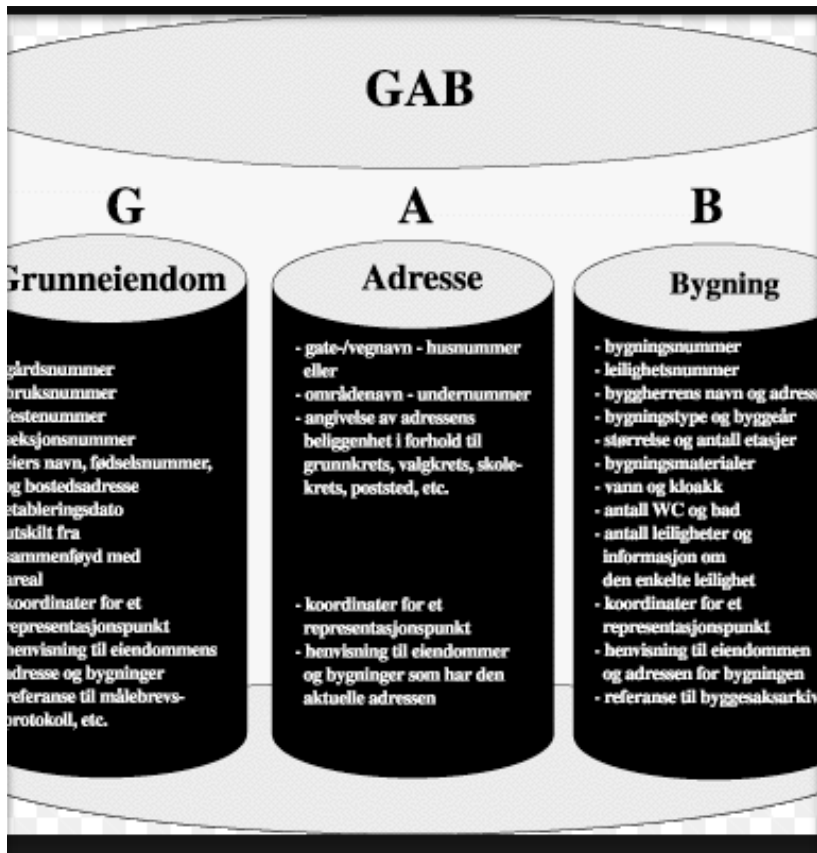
GAB

G

A

B

Grunneiendom

gårdsnummer
bruksnummer
festenummer
seksjonsnummer
eiers navn, fødselsnummer, og bostedsadresse
etableringsdato
utskilt fra
sammenføyd med
areal
koordinater for et representasjonspunkt
henvisning til eiendommens adresse og bygninger
referanse til målebrevsprotokoll, etc.

Adresse

- gate-/vegnavn - husnummer eller
- områdenavn - undernummer
- angivelse av adressens beliggenhet i forhold til grunnkrets, valgkrets, skolekrets, poststed, etc.

- koordinater for et representasjonspunkt
- henvisning til eiendommer og bygninger som har den aktuelle adressen

Bygning

- bygningsnummer
- leilighetsnummer
- byggherrens navn og adress
- bygningstype og byggeår
- størrelse og antall etasjer
- bygningsmaterialer
- vann og kloakk
- antall WC og bad
- antall leiligheter og informasjon om den enkelte leilighet
- koordinater for et representasjonspunkt
- henvisning til eiendommen og adressen for bygningen
- referanse til byggesaksarkiv